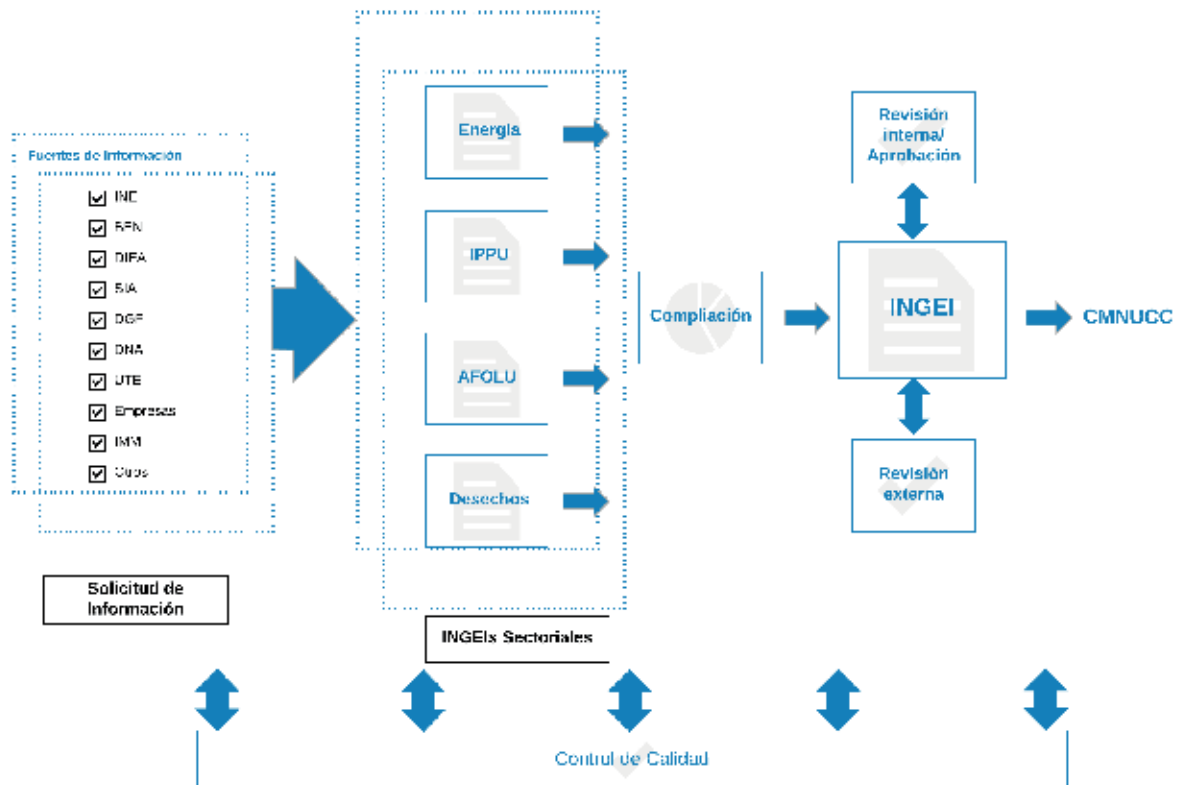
Fuentes de Información

INE

RFN

DIEA

SIA

DGF

DNA

UTE

Empresas

IMM

Otros

Solicitud de Información

Energía

IPPU

AFOLU

Desechos

INGEIs Sectoriales

Compilación

Revisión interna/ Aprobación

INGEI

Revisión externa

CMNUCC

Control de Calidad